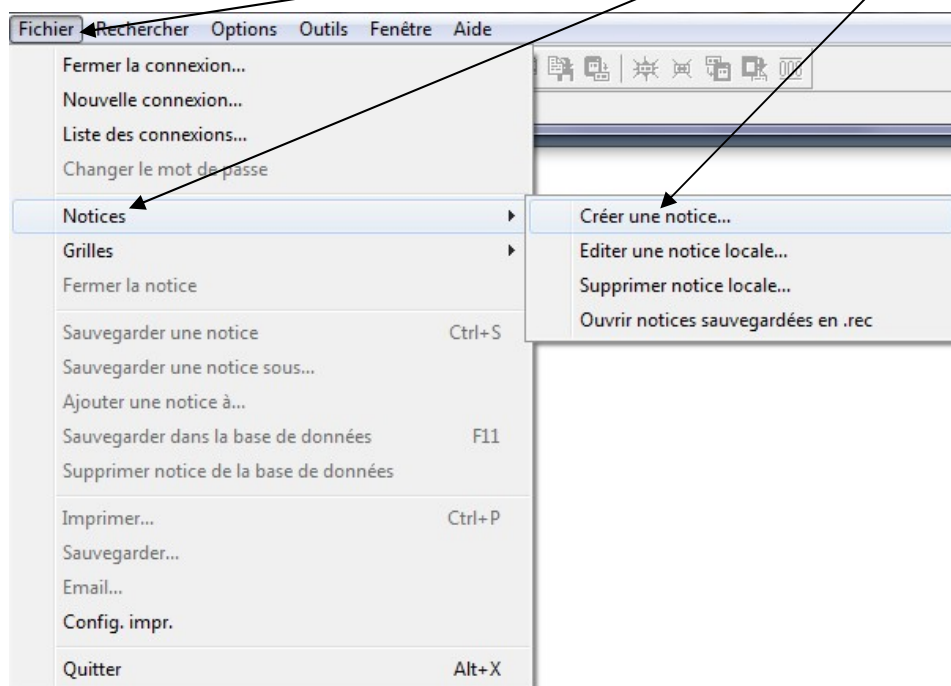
Fichier Rechercher Options Outils Fenêtre Aide

Fermer la connexion...
Nouvelle connexion...
Liste des connexions...
Changer le mot de passe

Notices
Grilles
Fermer la notice

Créer une notice...
Editer une notice locale...
Supprimer notice locale...
Ouvrir notices sauvegardées en .rec

Sauvegarder une notice Ctrl+S
Sauvegarder une notice sous...
Ajouter une notice à...
Sauvegarder dans la base de données F11
Supprimer notice de la base de données

Imprimer... Ctrl+P
Sauvegarder...
Email...
Config. impr.

Quitter Alt+X